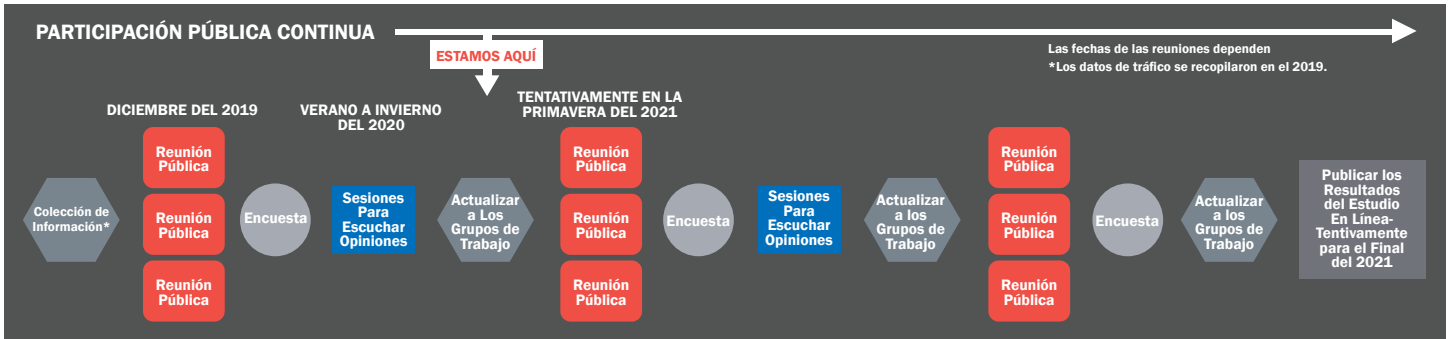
PARTICIPACIÓN PÚBLICA CONTINUA

ESTAMOS AQUÍ

Las fechas de las reuniones dependen
*Los datos de tráfico se recopilaron en el 2019.

DICIEMBRE DEL 2019

VERANO A INVIERNO DEL 2020

TENTATIVAMENTE EN LA PRIMAVERA DEL 2021

Colección de Información*

Reunión Pública

Reunión Pública

Reunión Pública

Encuesta

Sesiones Para Escuchar Opiniones

Actualizar a Los Grupos de Trabajo

Reunión Pública

Reunión Pública

Reunión Pública

Encuesta

Sesiones Para Escuchar Opiniones

Actualizar a los Grupos de Trabajo

Reunión Pública

Reunión Pública

Reunión Pública

Encuesta

Actualizar a los Grupos de Trabajo

Publicar los Resultados del Estudio En Línea-Tentivamente para el Final del 2021